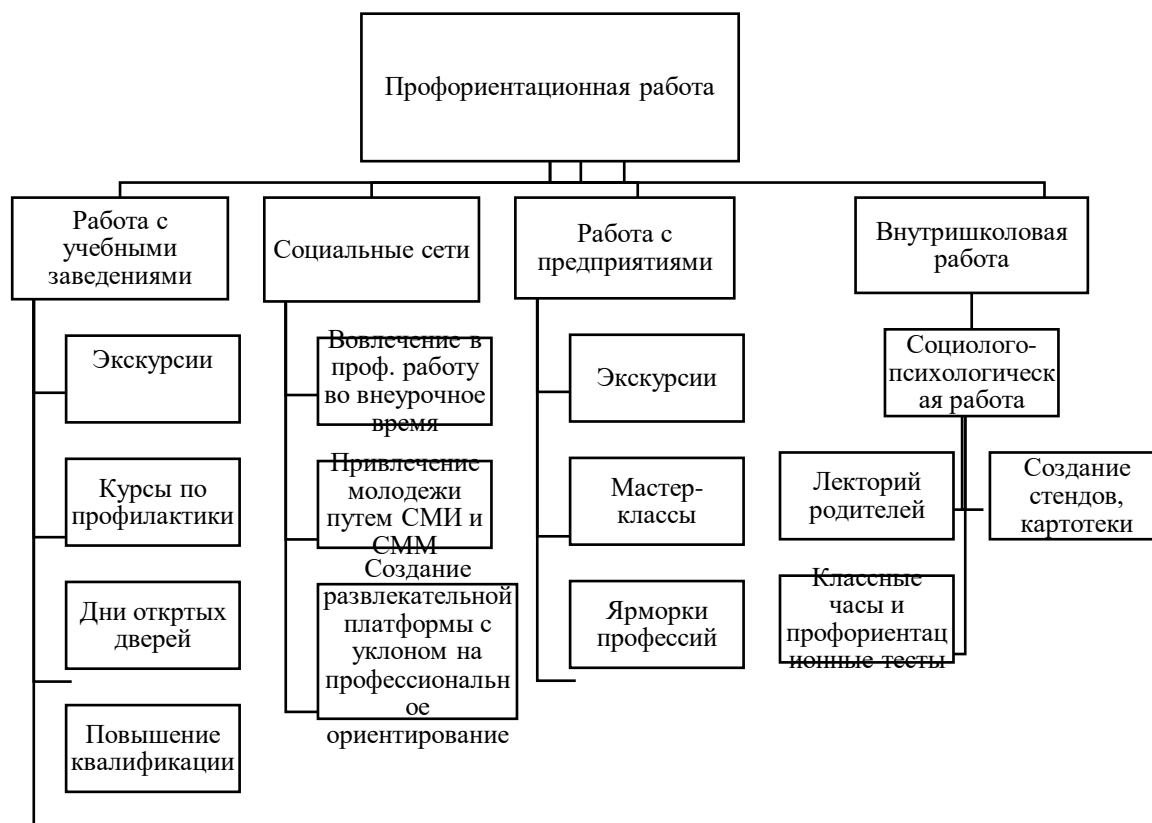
Профориентационная работа

Работа с учебными заведениями

Экскурсии

Курсы по профилактики

Дни откртых дверей

Повышение квалификации

Социальные сети

Вовлечение в проф. работу во внеурочное время

Привлечение молодежи путем СМИ и СММ

Создание развлекательной платформы с уклоном на профессиональное ориентирование

Работа с предприятиями

Экскурсии

Мастер-классы

Ярморки профессий

Внутришколовая работа

Социолого-психологическая работа

Лекторий родителей

Создание стендов, картотеки

Классные часы и профориентационные тесты